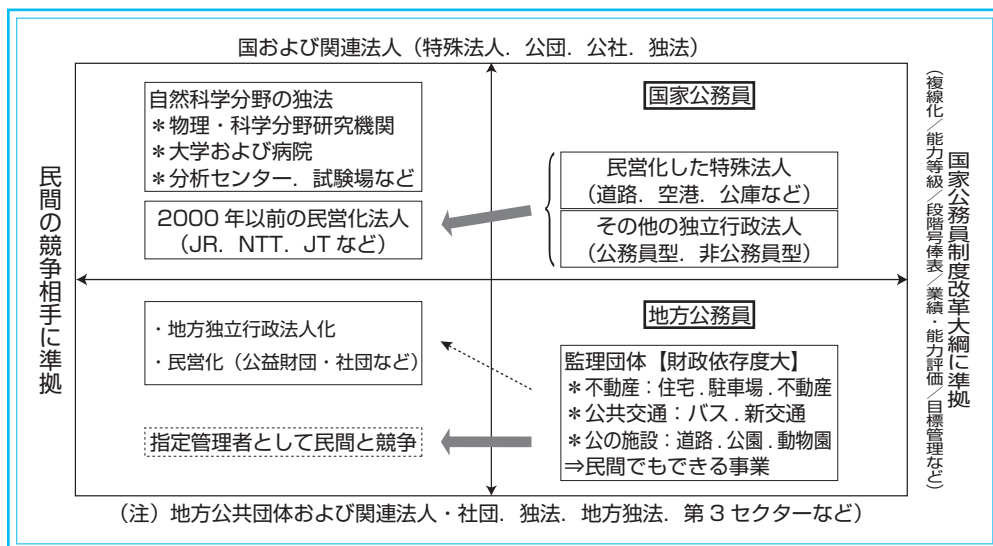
国および関連法人（特殊法人．公団．公社．独法）

民間の競争相手に準拠

自然科学分野の独法
＊物理・科学分野研究機関
＊大学および病院
＊分析センター．試験場など

2000 年以前の民営化法人
（JR．NTT．JT など）

国家公務員

民営化した特殊法人
（道路．空港．公庫など）

その他の独立行政法人
（公務員型．非公務員型）

国家公務員制度改革大綱に準拠

（複線化／能力等級／段階号俸表／業績・能力評価／目標管理など）

・地方独立行政法人化
・民営化（公益財団・社団など）

指定管理者として民間と競争

地方公務員

監理団体【財政依存度大】
＊不動産：住宅．駐車場．不動産
＊公共交通：バス．新交通
＊公の施設：道路．公園．動物園
⇒民間でもできる事業

（注）地方公共団体および関連法人・社団．独法．地方独法．第 3 セクターなど）